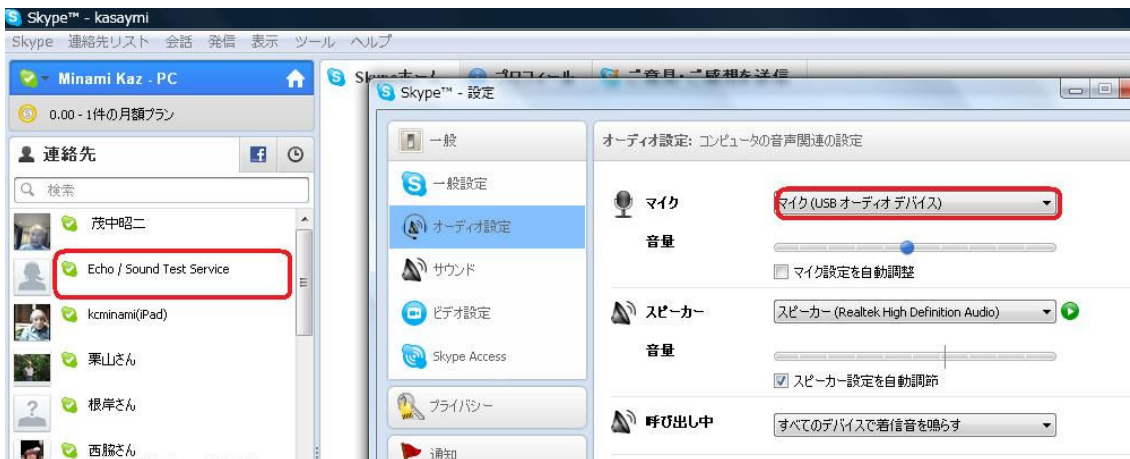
Skype™ - kasaymi

Skype 連絡先リスト 会話 発信 表示 ツール ヘルプ

Minami Kaz - PC

0.00 - 1件の月額プラン

連絡先

検索

茂中昭二

Echo / Sound Test Service

kcminami(iPad)

栗山さん

根岸さん

西脇さん

Skypeホーム プロフィール ご意見・ご感想を送信

Skype™ - 設定

一般

一般設定

オーディオ設定

サウンド

ビデオ設定

Skype Access

プライバシー

通知

オーディオ設定: コンピュータの音声関連の設定

マイク

マイク (USB オーディオ デバイス)

音量

マイク設定を自動調整

スピーカー

スピーカー (Realtek High Definition Audio)

音量

スピーカー設定を自動調節

呼び出し中

すべてのデバイスで着信音を鳴らす